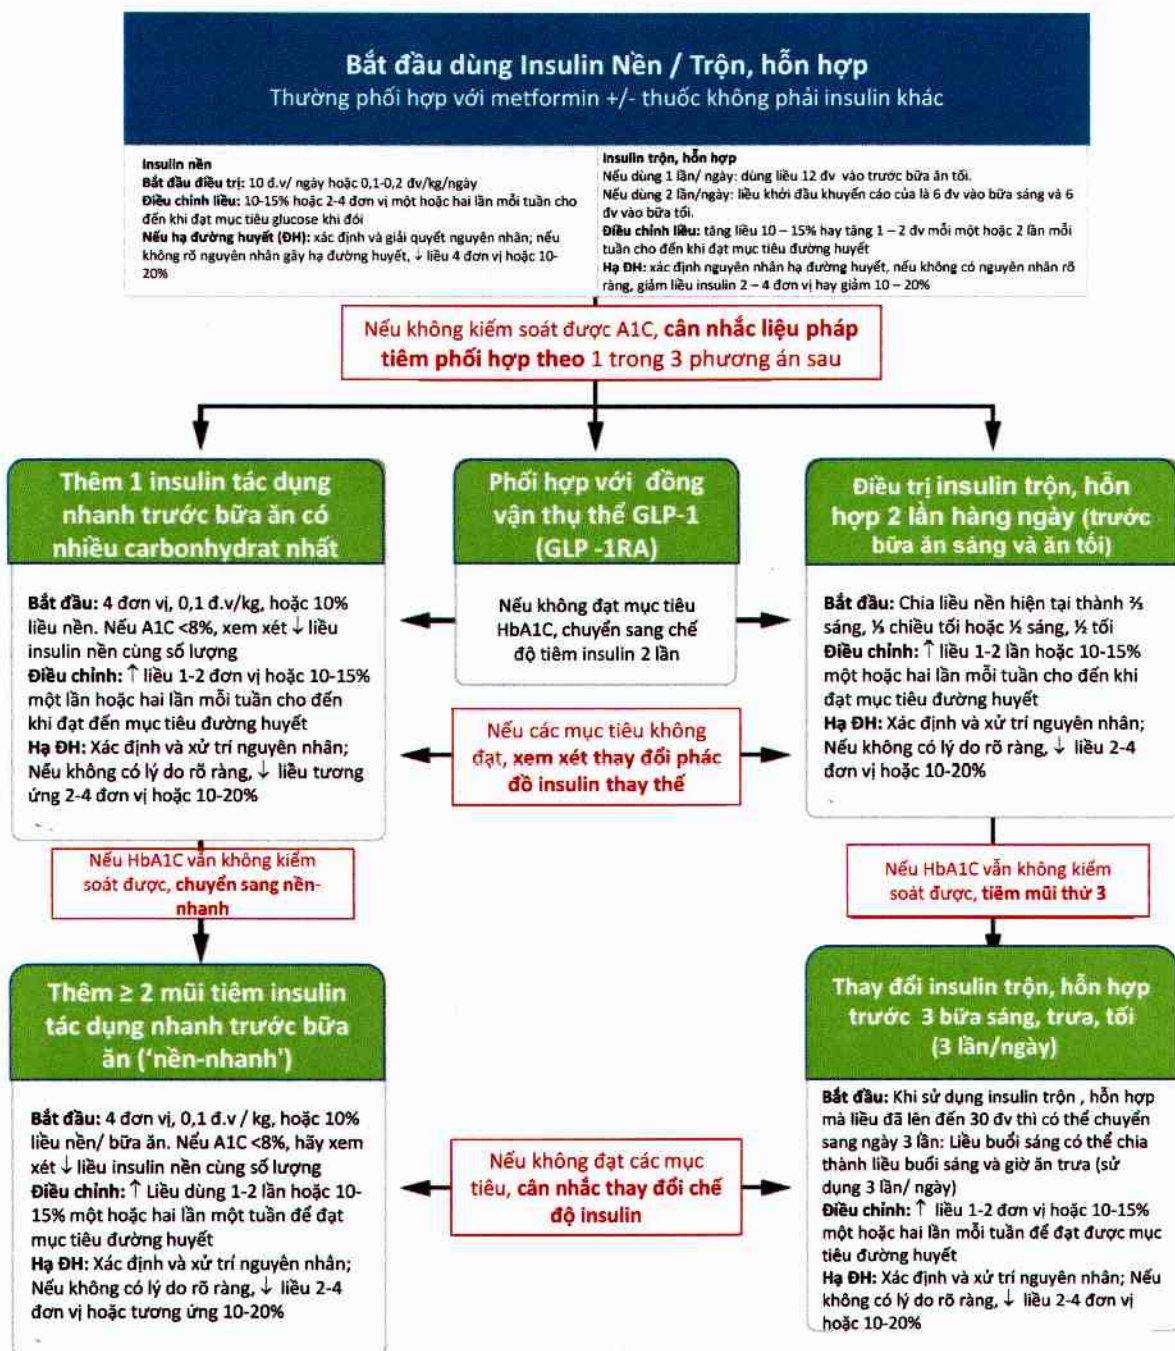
Bắt đầu dùng Insulin Nền / Trộn, hỗn hợp
Thường phối hợp với metformin +/- thuốc không phải insulin khác

Insulin nền
Bắt đầu điều trị: 10 đ.v/ ngày hoặc 0,1-0,2 đv/kg/ngày
Điều chỉnh liều: 10-15% hoặc 2-4 đơn vị một hoặc hai lần mỗi tuần cho đến khi đạt mục tiêu glucose khi đói
Nếu hạ đường huyết (ĐH): xác định và giải quyết nguyên nhân; nếu không rõ nguyên nhân gây hạ đường huyết, ↓ liều 4 đơn vị hoặc 10-20%

Insulin trộn, hỗn hợp
Nếu dùng 1 lần/ ngày: dùng liều 12 đv vào trước bữa ăn tối.
Nếu dùng 2 lần/ngày: liều khởi đầu khuyến cáo của là 6 đv vào bữa sáng và 6 đv vào bữa tối.
Điều chỉnh liều: tăng liều 10 – 15% hay tăng 1 – 2 đv mỗi một hoặc 2 lần mỗi tuần cho đến khi đạt mục tiêu đường huyết
Hạ ĐH: xác định nguyên nhân hạ đường huyết, nếu không có nguyên nhân rõ ràng, giảm liều insulin 2 – 4 đơn vị hay giảm 10 – 20%

Nếu không kiểm soát được A1C, cân nhắc liệu pháp tiêm phối hợp theo 1 trong 3 phương án sau

Thêm 1 insulin tác dụng nhanh trước bữa ăn có nhiều carbonhydrat nhất

Bắt đầu: 4 đơn vị, 0,1 đ.v/kg, hoặc 10% liều nền. Nếu A1C <8%, xem xét ↓ liều insulin nền cùng số lượng
Điều chỉnh: ↑ liều 1-2 đơn vị hoặc 10-15% một lần hoặc hai lần mỗi tuần cho đến khi đạt đến mục tiêu đường huyết
Hạ ĐH: Xác định và xử trí nguyên nhân; Nếu không có lý do rõ ràng, ↓ liều tương ứng 2-4 đơn vị hoặc 10-20%

Phối hợp với đồng vận thụ thể GLP-1 (GLP -1RA)

Nếu không đạt mục tiêu HbA1C, chuyển sang chế độ tiêm insulin 2 lần

Nếu các mục tiêu không đạt, xem xét thay đổi phác đồ insulin thay thế

Điều trị insulin trộn, hỗn hợp 2 lần hàng ngày (trước bữa ăn sáng và ăn tối)

Bắt đầu: Chia liều nền hiện tại thành ⅔ sáng, ⅓ chiều tối hoặc ½ sáng, ½ tối
Điều chỉnh: ↑ liều 1-2 lần hoặc 10-15% một hoặc hai lần mỗi tuần cho đến khi đạt mục tiêu đường huyết
Hạ ĐH: Xác định và xử trí nguyên nhân; Nếu không có lý do rõ ràng, ↓ liều 2-4 đơn vị hoặc 10-20%

Nếu HbA1C vẫn không kiểm soát được, chuyển sang nền-nhanh

Nếu HbA1C vẫn không kiểm soát được, tiêm mũi thứ 3

Thêm ≥ 2 mũi tiêm insulin tác dụng nhanh trước bữa ăn ('nền-nhanh')

Bắt đầu: 4 đơn vị, 0,1 đ.v / kg, hoặc 10% liều nền/ bữa ăn. Nếu A1C <8%, hãy xem xét ↓ liều insulin nền cùng số lượng
Điều chỉnh: ↑ Liều dùng 1-2 lần hoặc 10-15% một hoặc hai lần một tuần để đạt mục tiêu đường huyết
Hạ ĐH: Xác định và xử trí nguyên nhân; Nếu không có lý do rõ ràng, ↓ liều 2-4 đơn vị hoặc tương ứng 10-20%

Nếu không đạt các mục tiêu, cân nhắc thay đổi chế độ insulin

Thay đổi insulin trộn, hỗn hợp trước 3 bữa sáng, trưa, tối (3 lần/ngày)

Bắt đầu: Khi sử dụng insulin trộn , hỗn hợp mà liều đã lên đến 30 đv thì có thể chuyển sang ngày 3 lần: Liều buổi sáng có thể chia thành liều buổi sáng và giờ ăn trưa (sử dụng 3 lần/ ngày)
Điều chỉnh: ↑ liều 1-2 đơn vị hoặc 10-15% một hoặc hai lần mỗi tuần để đạt được mục tiêu đường huyết
Hạ ĐH: Xác định và xử trí nguyên nhân; Nếu không có lý do rõ ràng, ↓ liều 2-4 đơn vị hoặc 10-20%